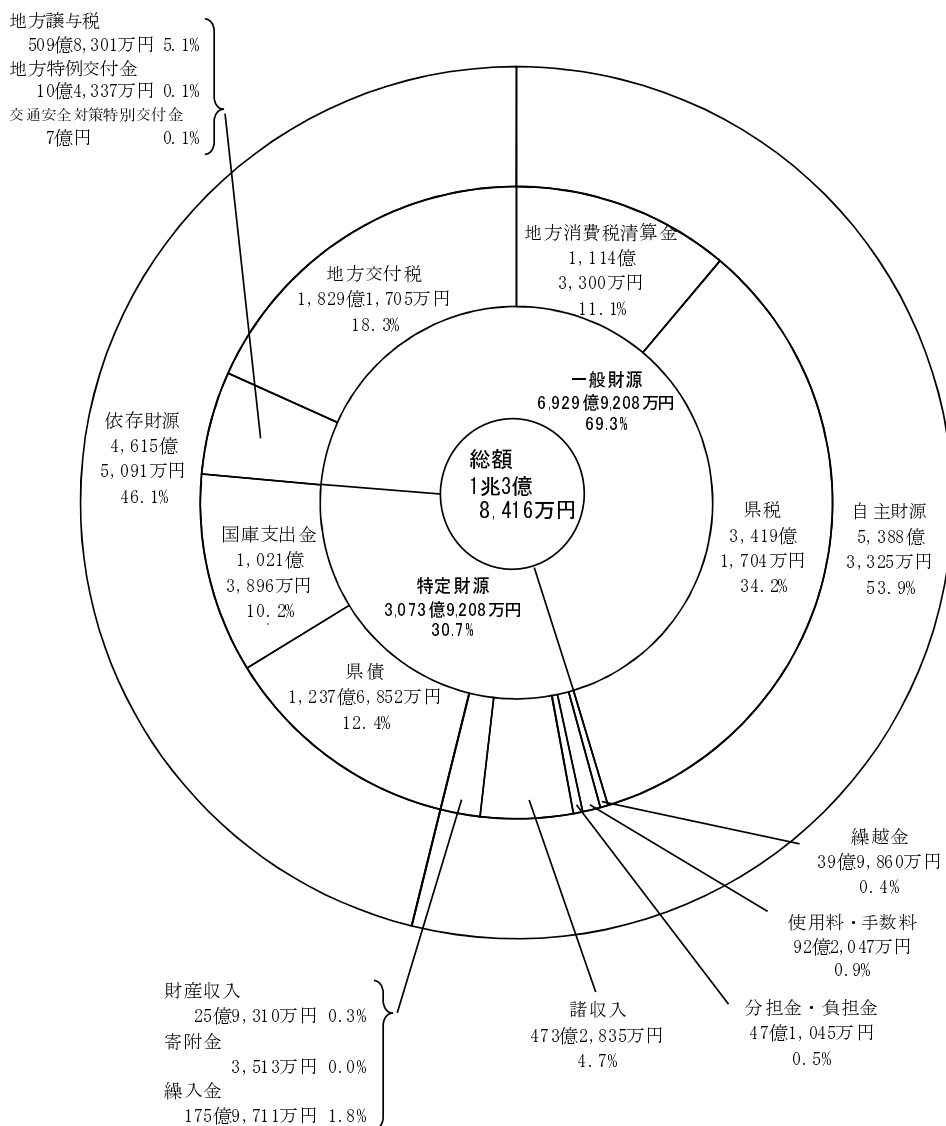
地方譲与税
509億8,301万円 5.1%
地方特例交付金
10億4,337万円 0.1%
交通安全対策特別交付金
7億円 0.1%

地方消費税清算金
1,114億
3,300万円
11.1%

地方交付税
1,829億1,705万円
18.3%

一般財源
6,929億9,208万円
69.3%

依存財源
4,615億
5,091万円
46.1%

総額
1兆3億
8,416万円

県税
3,419億
1,704万円
34.2%

自主財源
5,388億
3,325万円
53.9%

国庫支出金
1,021億
3,896万円
10.2%

特定財源
3,073億9,208万円
30.7%

県債
1,237億6,852万円
12.4%

繰越金
39億9,860万円
0.4%

使用料・手数料
92億2,047万円
0.9%

財産収入
25億9,310万円 0.3%
寄附金
3,513万円 0.0%
繰入金
175億9,711万円 1.8%

諸収入
473億2,835万円
4.7%

分担金・負担金
47億1,045万円
0.5%